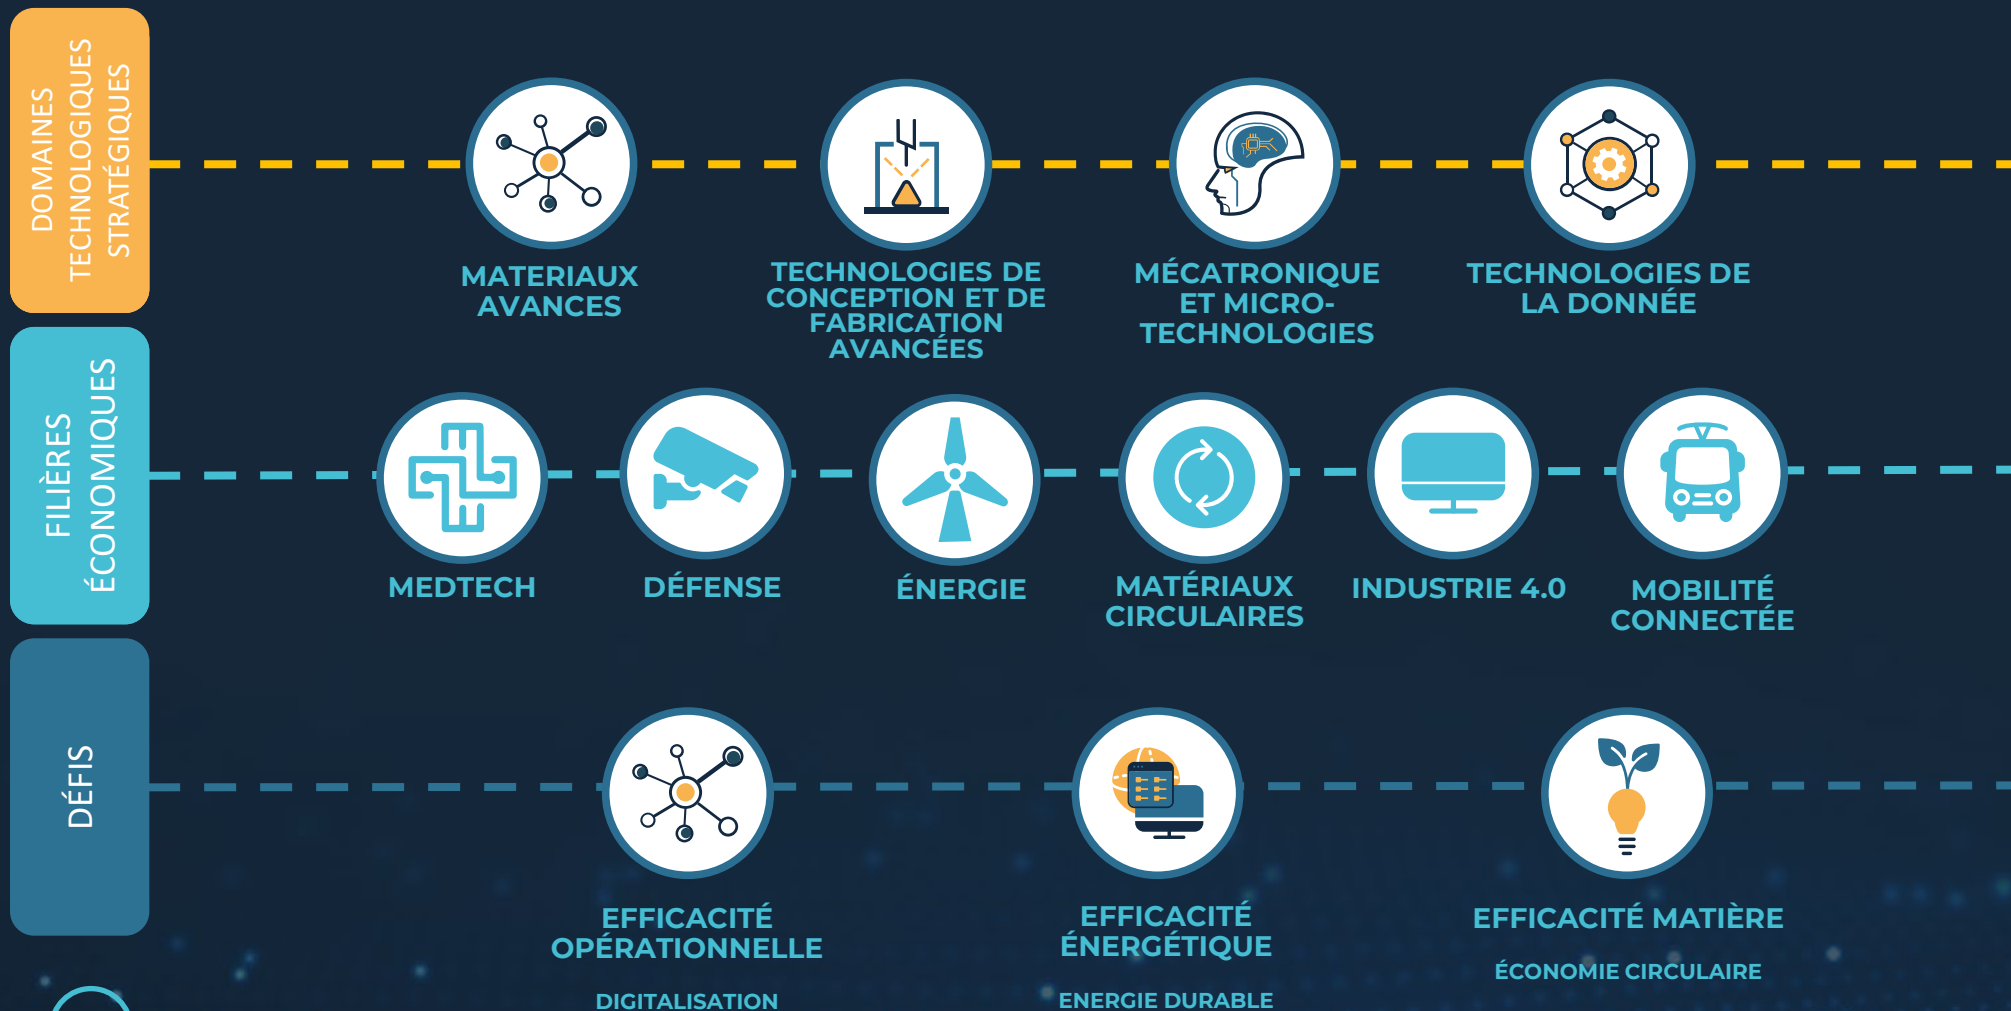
DOMAINES TECHNOLOGIQUES STRATÉGIQUES

MATERIAUX AVANCES

TECHNOLOGIES DE CONCEPTION ET DE FABRICATION AVANCÉES

MÉCATRONIQUE ET MICRO-TECHNOLOGIES

TECHNOLOGIES DE LA DONNÉE

FILIÈRES ÉCONOMIQUES

MEDTECH

DÉFENSE

ÉNERGIE

MATÉRIAUX CIRCULAIRES

INDUSTRIE 4.0

MOBILITÉ CONNECTÉE

DÉFIS

EFFICACITÉ OPÉRATIONNELLE

DIGITALISATION

EFFICACITÉ ÉNERGÉTIQUE

ENERGIE DURABLE

EFFICACITÉ MATIÈRE

ÉCONOMIE CIRCULAIRE